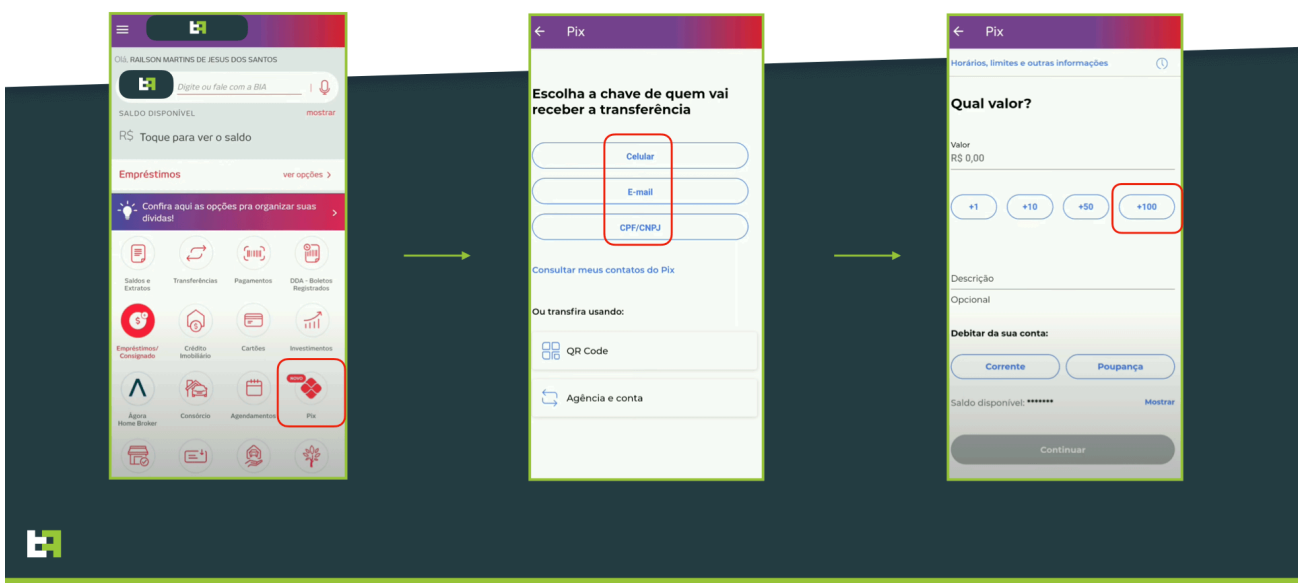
Olá, RAILSON MARTINS DE JESUS DOS SANTOS

Digite ou fale com a BIA

SALDO DISPONÍVEL mostrar

R$ Toque para ver o saldo

Empréstimos ver opções

Confira aqui as opções pra organizar suas dívidas!

Saldos e Extratos
Transferências
Pagamentos
DDA - Boletos Registrados
Empréstimos/ Consignado
Crédito Imobiliário
Cartões
Investimentos
Ágora Home Broker
Consórcio
Agendamentos
NOVO
Pix

Pix

Escolha a chave de quem vai receber a transferência

Celular

E-mail

CPF/CNPJ

Consultar meus contatos do Pix

Ou transfira usando:

QR Code

Agência e conta

Pix

Horários, limites e outras informações

Qual valor?

Valor
R$ 0,00

+1
+10
+50
+100

Descrição
Opcional

Debitar da sua conta:

Corrente
Poupança

Saldo disponível: ******* Mostrar

Continuar